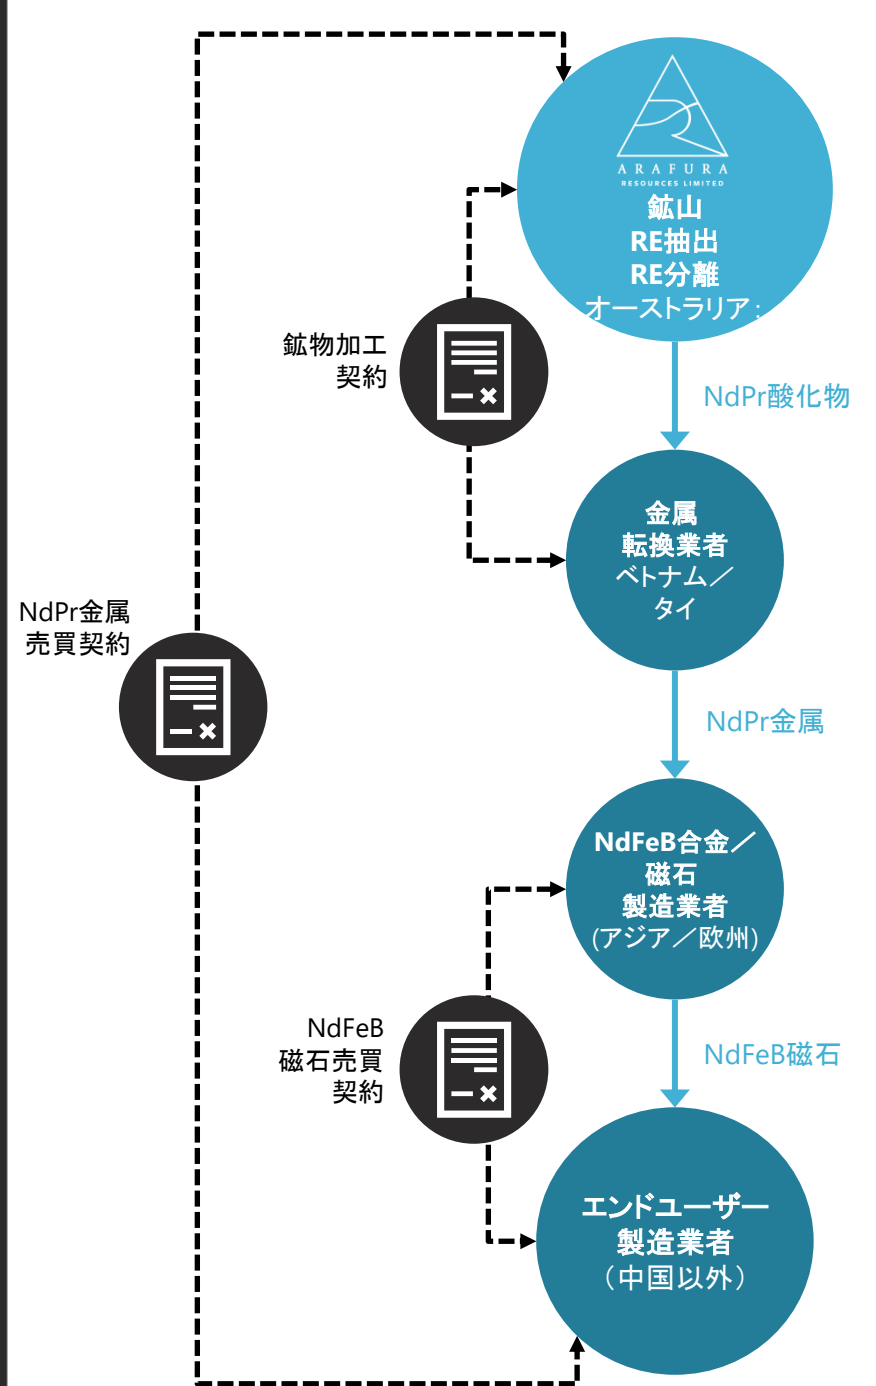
ARAFURA
RESOURCES LIMITED
鉱山
RE抽出
RE分離
オーストラリア：

鉱物加工
契約

NdPr酸化物

金属
転換業者
ベトナム／
タイ

NdPr金属
売買契約

NdPr金属

NdFeB合金／
磁石
製造業者
(アジア／欧州)

NdFeB
磁石売買
契約

NdFeB磁石

エンドユーザー
製造業者
（中国以外）